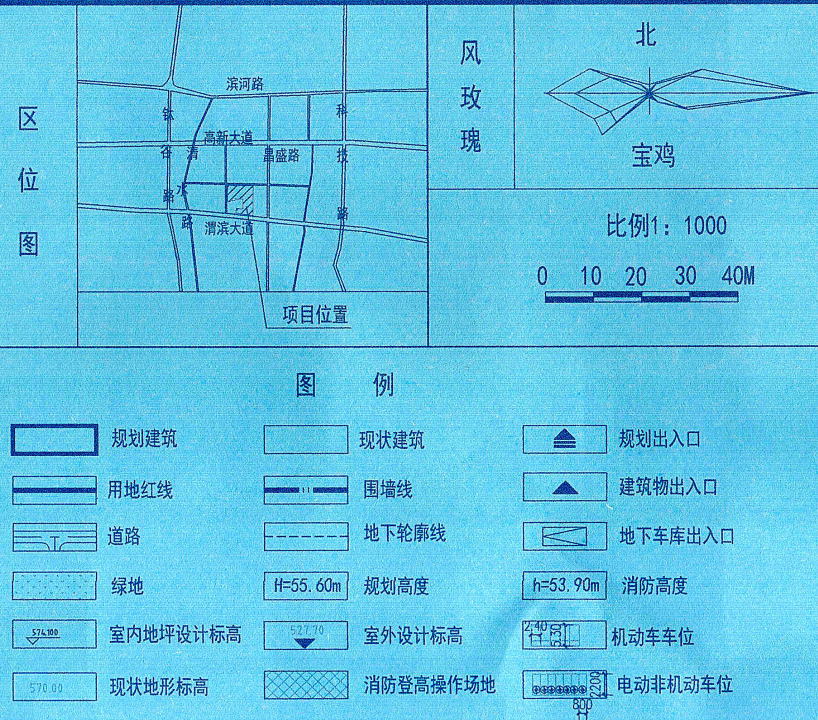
区位图

滨河路
钛谷路
高新大道
清水路
晶盛路
科技路
渭滨大道
项目位置

风玫瑰

北

宝鸡

比例1：1000

0 10 20 30 40M

图 例

| | 规划建筑 | | 现状建筑 | | 规划出入口 |
|---|---|---|---|---|---|
| | 用地红线 | | 围墙线 | | 建筑物出入口 |
| | 道路 | | 地下轮廓线 | | 地下车库出入口 |
| | 绿地 | H=55.60m | 规划高度 | h=53.90m | 消防高度 |
| 574.100 | 室内地坪设计标高 | 527.70 | 室外设计标高 | 2.40 5.30 | 机动车车位 |
| 570.00 | 现状地形标高 | | 消防登高操作场地 | 800 2200 | 电动非机动车位 |